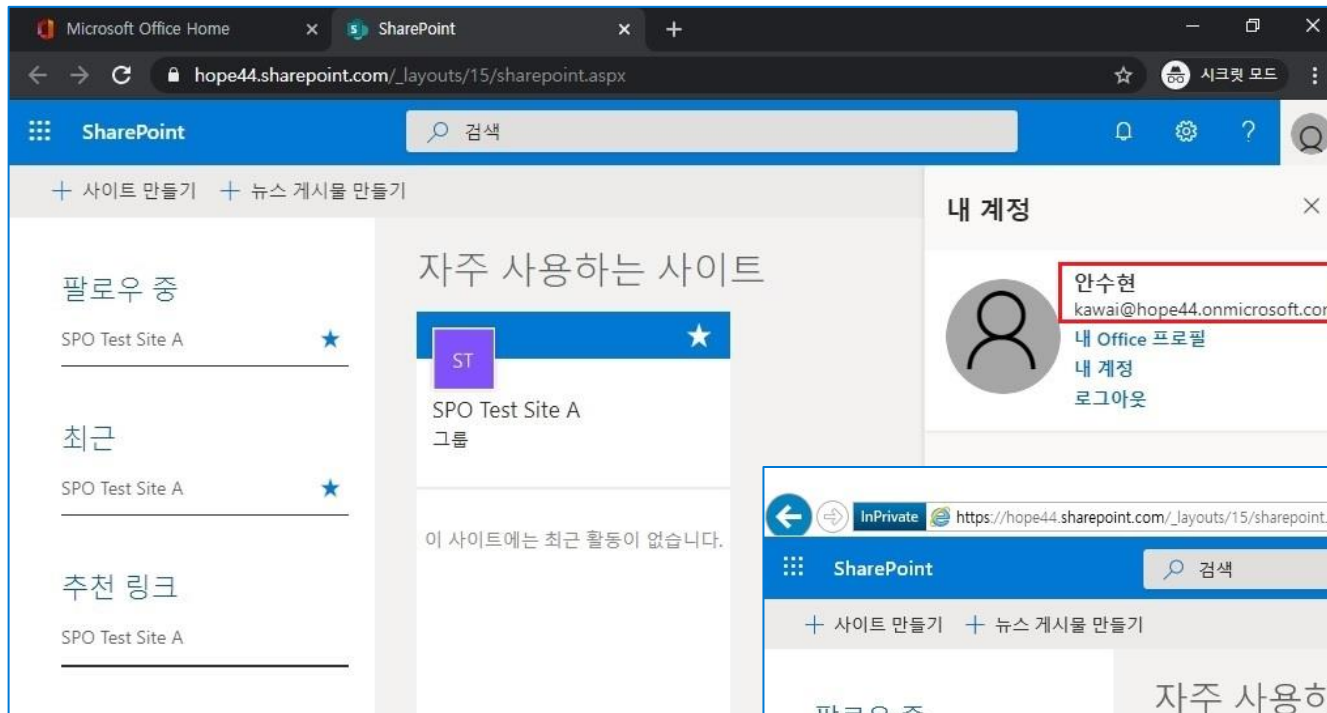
Microsoft Office Home ×
SharePoint ×
+
hope44.sharepoint.com/_layouts/15/sharepoint.aspx
시크릿 모드
SharePoint
검색
?
+ 사이트 만들기 + 뉴스 게시물 만들기
내 계정
×
팔로우 중
SPO Test Site A
자주 사용하는 사이트
ST
SPO Test Site A
그룹
안수현
kawai@hope44.onmicrosoft.cor
내 Office 프로필
내 계정
로그아웃
최근
SPO Test Site A
이 사이트에는 최근 활동이 없습니다.
추천 링크
SPO Test Site A
InPrivate https://hope44.sharepoint.com/_layouts/15/sharepoint.
SharePoint
검색
+ 사이트 만들기 + 뉴스 게시물 만들기
자주 사용하
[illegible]